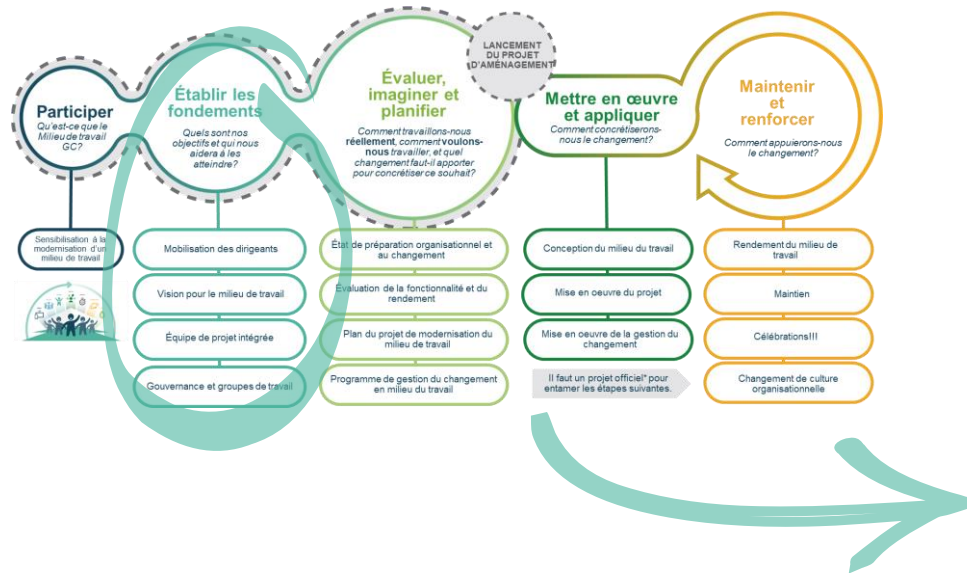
Participer
Qu'est-ce que le Milieu de travail GC?

Établir les fondements
Quels sont nos objectifs et qui nous aidera à les atteindre?

Évaluer, imaginer et planifier
Comment travaillons-nous réellement, comment voulons-nous travailler, et quel changement faut-il apporter pour concrétiser ce souhait?

LANCEMENT DU PROJET D'AMÉNAGEMENT

Mettre en œuvre et appliquer
Comment concrétiserons-nous le changement?

Maintenir et renforcer
Comment appuierons-nous le changement?

Sensibilisation à la modernisation d'un milieu de travail

Mobilisation des dirigeants
Vision pour le milieu de travail
Équipe de projet intégrée
Gouvernance et groupes de travail

État de préparation organisationnel et au changement
Évaluation de la fonctionnalité et du rendement
Plan du projet de modernisation du milieu de travail
Programme de gestion du changement en milieu du travail

Conception du milieu du travail
Mise en oeuvre du projet
Mise en oeuvre de la gestion du changement
Il faut un projet officiel* pour entamer les étapes suivantes.

Rendement du milieu de travail
Maintien
Célébrations!!!
Changement de culture organisationnelle